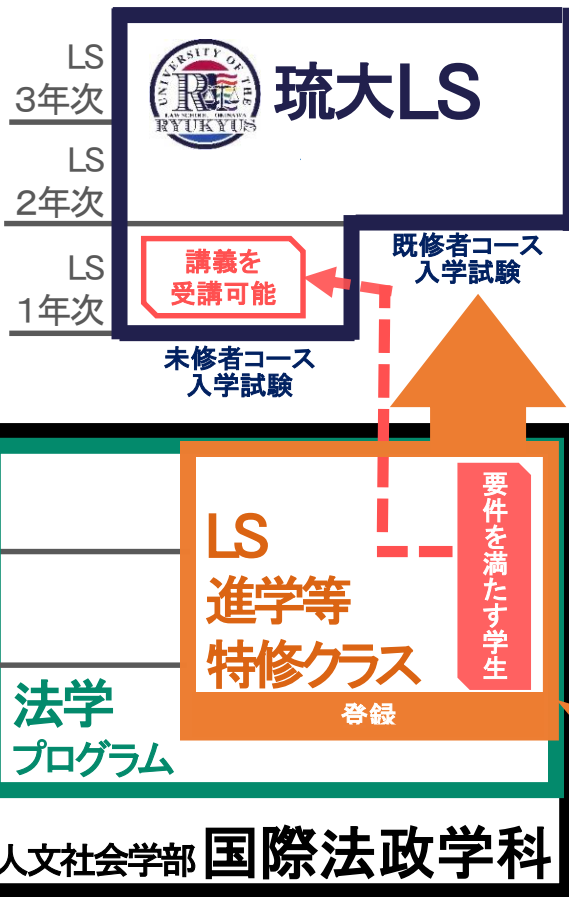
LS
3年次

LS
2年次

LS
1年次

UNIVERSITY OF THE RYUKYUS LAW SCHOOL OKINAWA

琉大LS

講義を
受講可能

既修者コース
入学試験

未修者コース
入学試験

LS
進学等
特修クラス

要件を満たす学生

登録

法学
プログラム

人文社会学部 国際法政学科